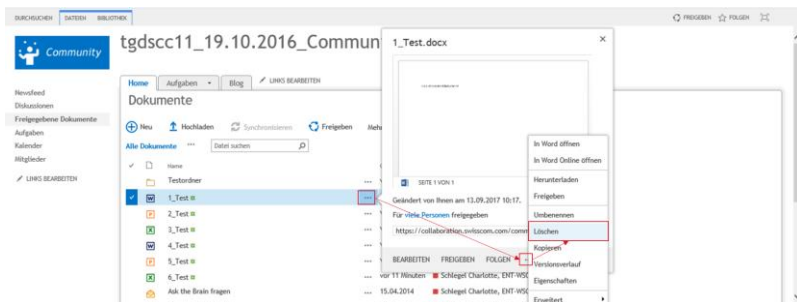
DURCHSUCHEN DATEIEN BIBLIOTHEK

FREIGEBEN FOLGEN

Community

tgdscc11_19.10.2016_Commun

Newsfeed
Diskussionen
Freigegebene Dokumente
Aufgaben
Kalender
Mitglieder
LINKS BEARBEITEN

Home Aufgaben Blog LINKS BEARBEITEN

Dokumente

Neu Hochladen Synchronisieren Freigeben Meh

Alle Dokumente ··· Datei suchen

Name
Testordner
1_Test
2_Test
3_Test
4_Test
5_Test
6_Test
Ask the Brain fragen

vor 11 Minuten Schlegel Charlotte, ENT-WSC
15.04.2014 Schlegel Charlotte, ENT-WSC

1_Test.docx

SEITE 1 VON 1

Geändert von Ihnen am 13.09.2017 10:17.

Für viele Personen freigegeben

https://collaboration.swisscom.com/comm

BEARBEITEN FREIGEBEN FOLGEN ···

In Word öffnen
In Word Online öffnen
Herunterladen
Freigeben
Umbenennen
Löschen
Kopieren
Versionsverlauf
Eigenschaften
Erweitert